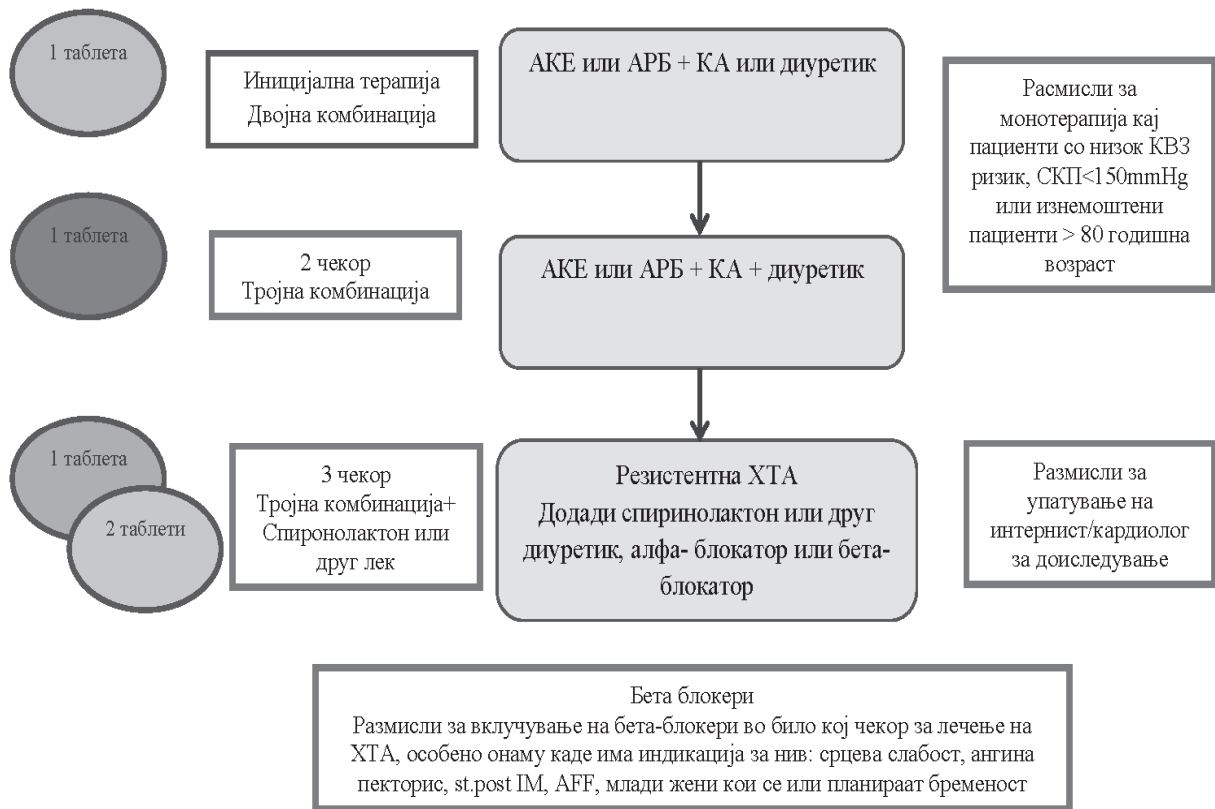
1 таблета

Иницијална терапија
Двојна комбинација

АКЕ или АРБ + КА или диуретик

Расмисли за монотерапија кај пациенти со низок КВЗ ризик, СКП<150mmHg или изнемоштени пациенти > 80 годишна возраст

1 таблета

2 чекор
Тројна комбинација

АКЕ или АРБ + КА + диуретик

1 таблета

2 таблети

3 чекор
Тројна комбинација+ Спиронолактон или друг лек

Резистентна ХТА
Додади спиринолактон или друг диуретик, алфа- блокатор или бета-блокатор

Размисли за упатување на интернист/кардиолог за доиследување

Бета блокери
Размисли за вклучување на бета-блокери во било кој чекор за лечење на ХТА, особено онаму каде има индикација за нив: срцева слабост, ангина пекторис, st.post IM, AFF, млади жени кои се или планираат бременост